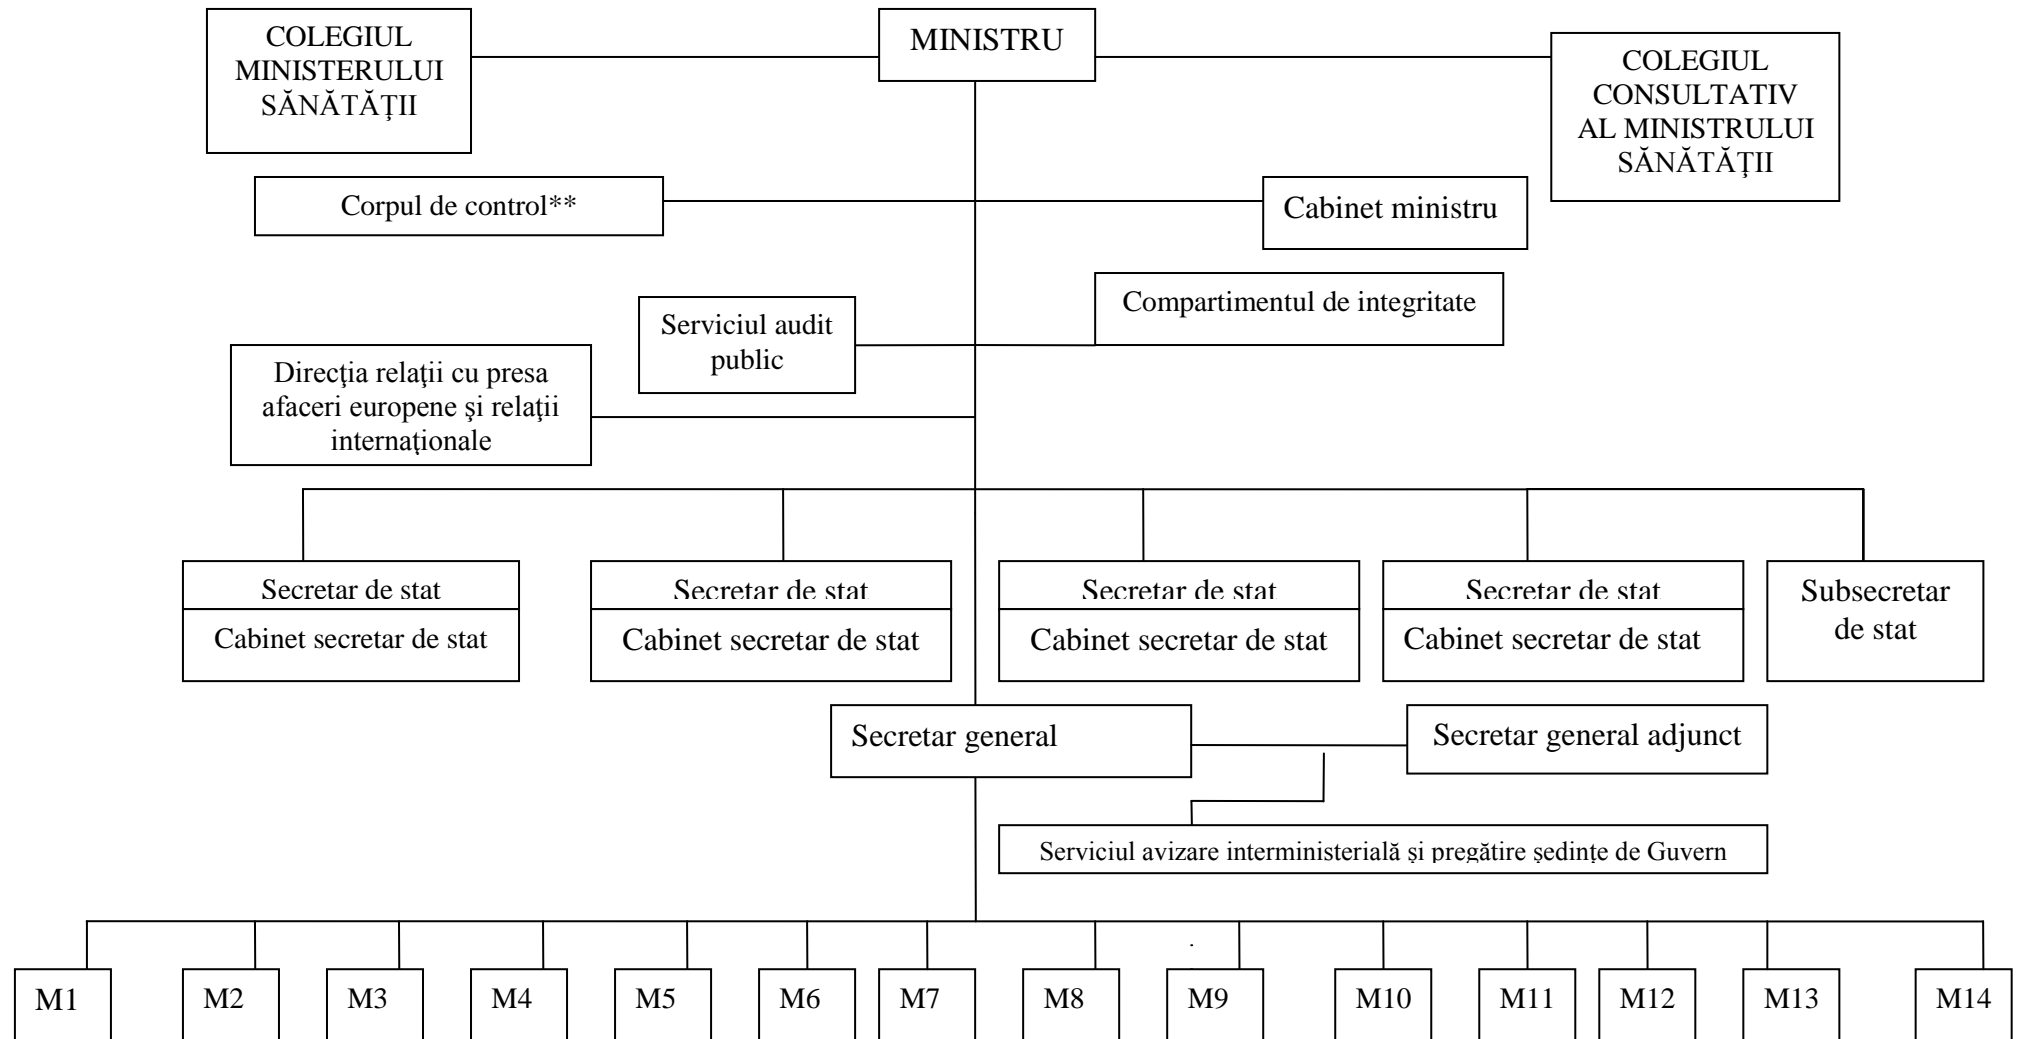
COLEGIUL MINISTERULUI SĂNĂTĂȚII

MINISTRU

COLEGIUL CONSULTATIV AL MINISTRULUI SĂNĂTĂȚII

Corpul de control**

Cabinet ministru

Compartimentul de integritate

Serviciul audit public

Direcţia relaţii cu presa afaceri europene şi relaţii internaţionale

Secretar de stat
Cabinet secretar de stat

Secretar de stat
Cabinet secretar de stat

Secretar de stat
Cabinet secretar de stat

Secretar de stat
Cabinet secretar de stat

Subsecretar de stat

Secretar general

Secretar general adjunct

Serviciul avizare interministerială și pregătire ședințe de Guvern

M1 M2 M3 M4 M5 M6 M7 M8 M9 M10 M11 M12 M13 M14